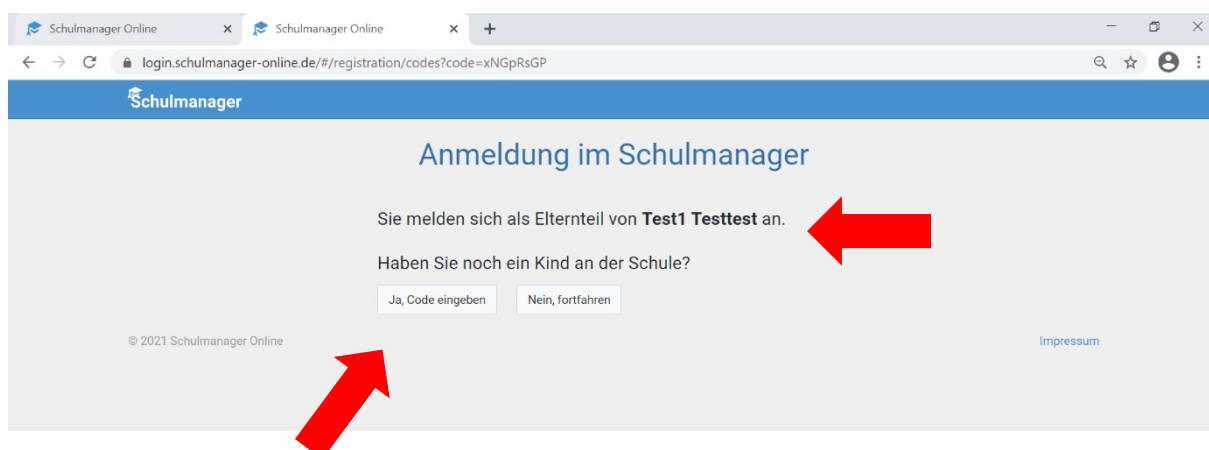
Schulmanager Online
Schulmanager Online
login.schulmanager-online.de/#/registration/codes?code=xNGpRsGP

Schulmanager

Anmeldung im Schulmanager

Sie melden sich als Elternteil von **Test1 Testtest** an.

Haben Sie noch ein Kind an der Schule?

Ja, Code eingeben
Nein, fortfahren

© 2021 Schulmanager Online
Impressum